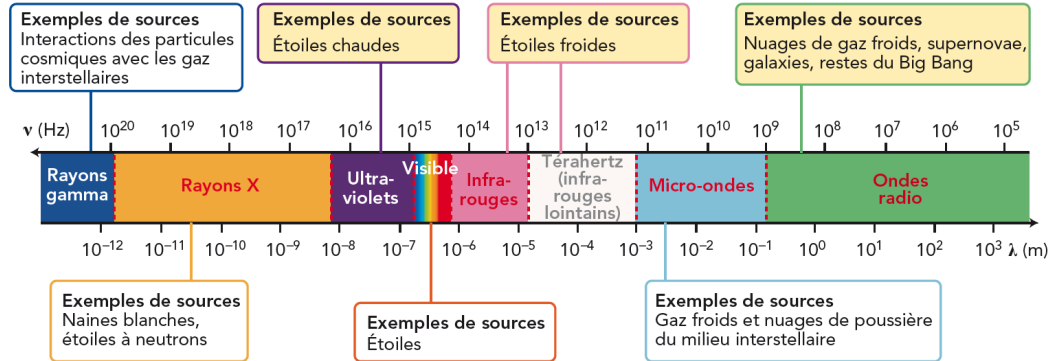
**Exemples de sources**
Interactions des particules cosmiques avec les gaz interstellaires

**Exemples de sources**
Étoiles chaudes

**Exemples de sources**
Étoiles froides

**Exemples de sources**
Nuages de gaz froids, supernovae, galaxies, restes du Big Bang

ν (Hz) $10^{20}$ $10^{19}$ $10^{18}$ $10^{17}$ $10^{16}$ $10^{15}$ $10^{14}$ $10^{13}$ $10^{12}$ $10^{11}$ $10^{10}$ $10^{9}$ $10^{8}$ $10^{7}$ $10^{6}$ $10^{5}$

Rayons gamma | Rayons X | Ultra-violets | Visible | Infra-rouges | Térahertz (infra-rouges lointains) | Micro-ondes | Ondes radio

$10^{-12}$ $10^{-11}$ $10^{-10}$ $10^{-9}$ $10^{-8}$ $10^{-7}$ $10^{-6}$ $10^{-5}$ $10^{-4}$ $10^{-3}$ $10^{-2}$ $10^{-1}$ $10^{0}$ $10^{1}$ $10^{2}$ $10^{3}$ λ (m)

**Exemples de sources**
Naines blanches, étoiles à neutrons

**Exemples de sources**
Étoiles

**Exemples de sources**
Gaz froids et nuages de poussière du milieu interstellaire